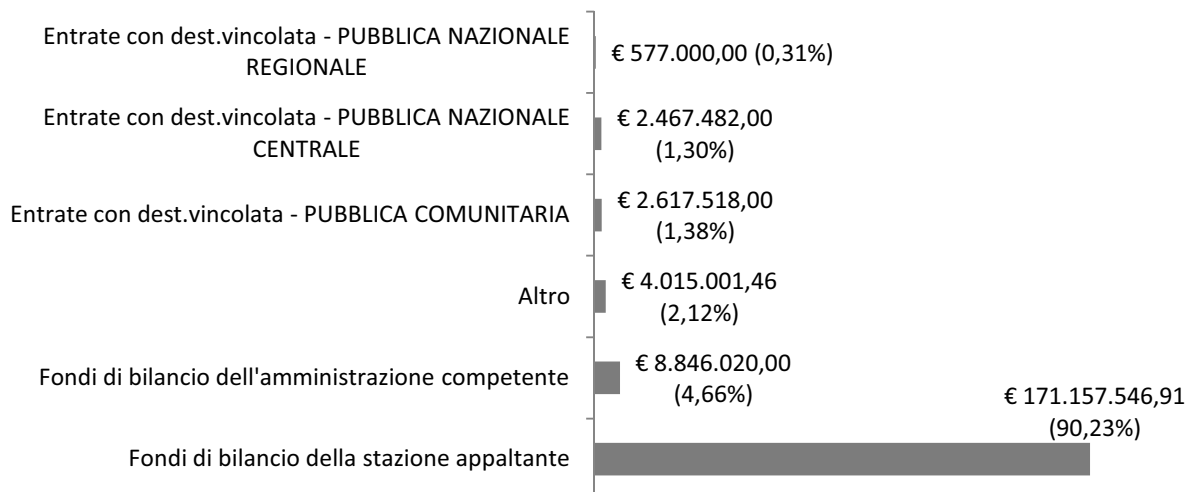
Entrate con dest.vincolata - PUBBLICA NAZIONALE REGIONALE
€ 577.000,00 (0,31%)

Entrate con dest.vincolata - PUBBLICA NAZIONALE CENTRALE
€ 2.467.482,00 (1,30%)

Entrate con dest.vincolata - PUBBLICA COMUNITARIA
€ 2.617.518,00 (1,38%)

Altro
€ 4.015.001,46 (2,12%)

Fondi di bilancio dell'amministrazione competente
€ 8.846.020,00 (4,66%)

Fondi di bilancio della stazione appaltante
€ 171.157.546,91 (90,23%)